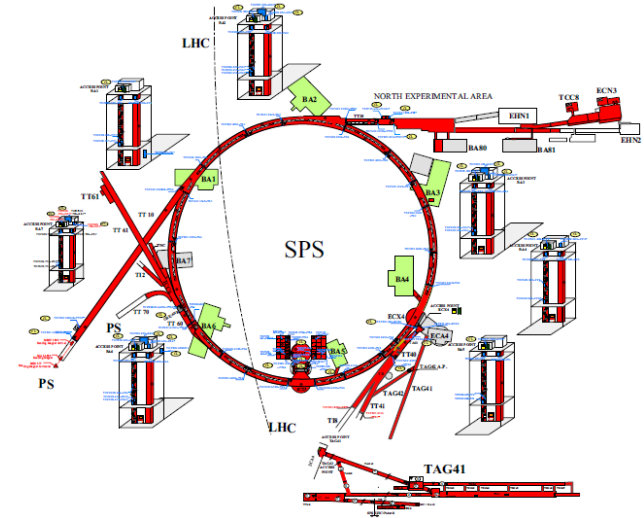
LHC

BA2

NORTH EXPERIMENTAL AREA

TCC8

ECN3

EHN1

EHN2

BA80

BA81

BA1

BA3

TT61

TT 10

TT 61

SPS

BA7

TT2

BA4

TT 70

TT 60

PS

BA6

ECX4

ECA4

BA5

TT40

TAG A.P.

TAG42

TAG41

TT41

PS

T8

LHC

TAG41